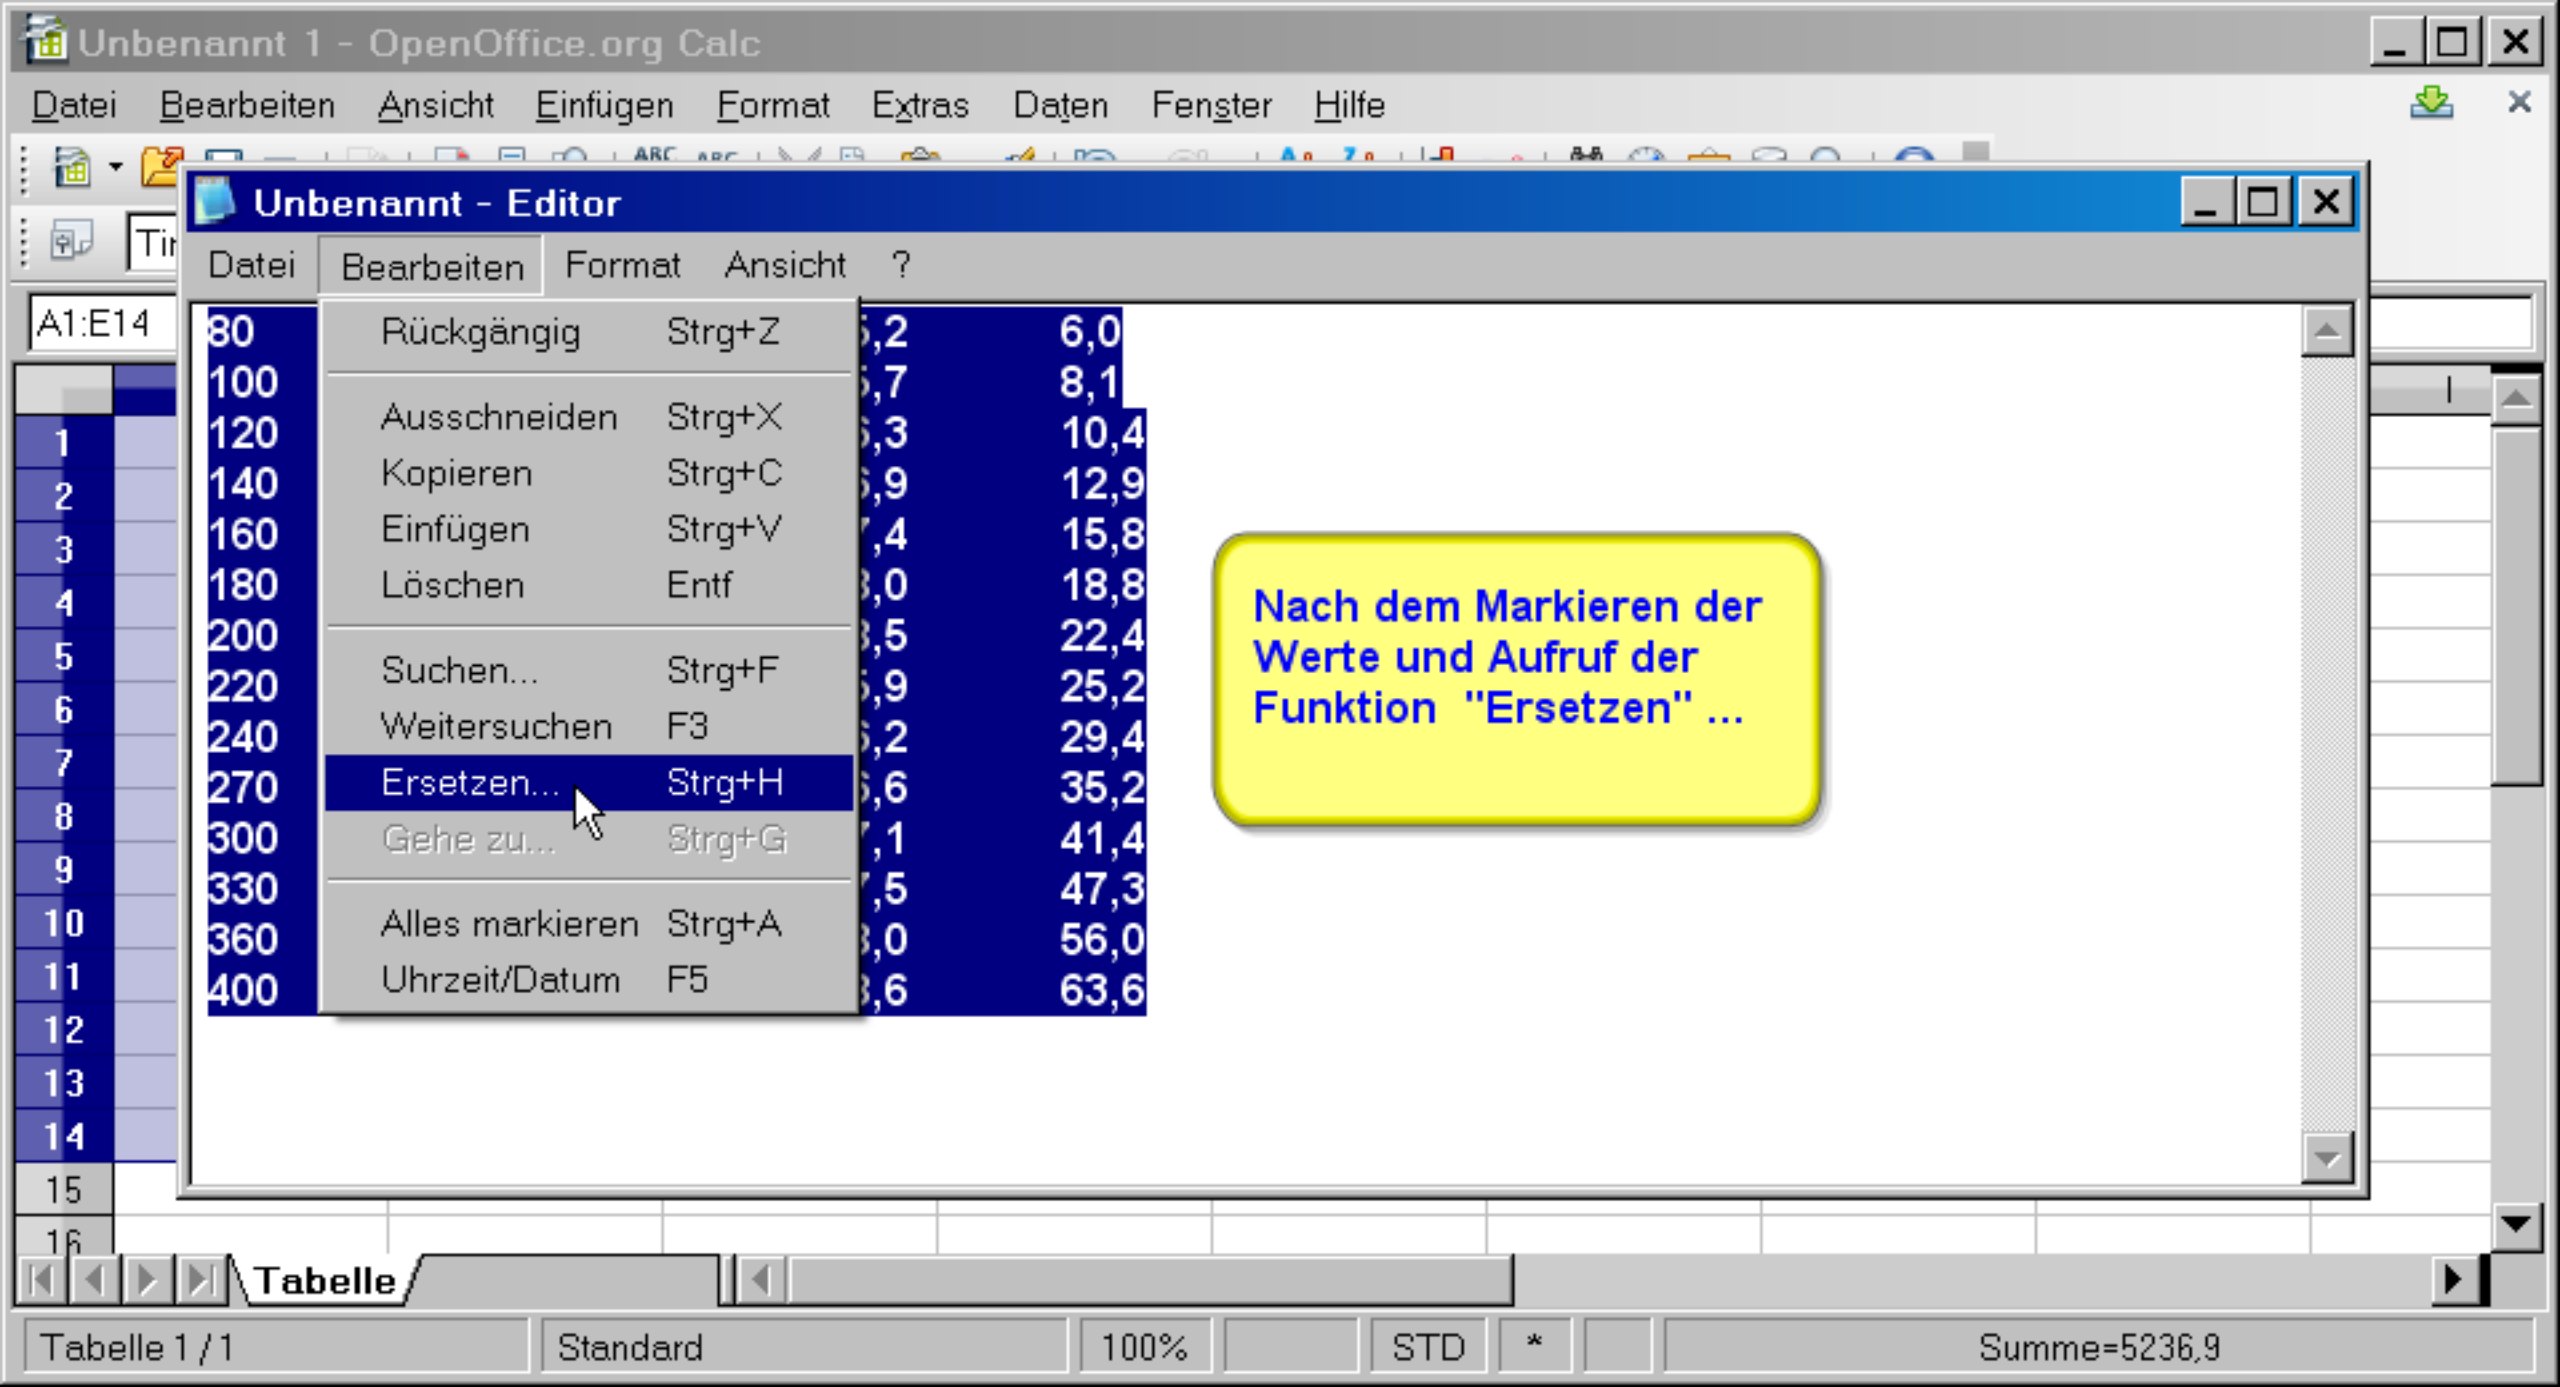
Unbenannt 1 - OpenOffice.org Calc

Datei Bearbeiten Ansicht Einfügen Format Extras Daten Fenster Hilfe

Unbenannt - Editor

Datei Bearbeiten Format Ansicht ?

A1:E14

Tir

| | | |
|---|---|---|
| 80 | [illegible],2 | 6,0 |
| 100 | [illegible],7 | 8,1 |
| 120 | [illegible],3 | 10,4 |
| 140 | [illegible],9 | 12,9 |
| 160 | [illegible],4 | 15,8 |
| 180 | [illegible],0 | 18,8 |
| 200 | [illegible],5 | 22,4 |
| 220 | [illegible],9 | 25,2 |
| 240 | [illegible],2 | 29,4 |
| 270 | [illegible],6 | 35,2 |
| 300 | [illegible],1 | 41,4 |
| 330 | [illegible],5 | 47,3 |
| 360 | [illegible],0 | 56,0 |
| 400 | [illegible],6 | 63,6 |

Rückgängig Strg+Z
Ausschneiden Strg+X
Kopieren Strg+C
Einfügen Strg+V
Löschen Entf
Suchen... Strg+F
Weitersuchen F3
Ersetzen... Strg+H
Gehe zu... Strg+G
Alles markieren Strg+A
Uhrzeit/Datum F5

Nach dem Markieren der Werte und Aufruf der Funktion "Ersetzen" ...

1 2 3 4 5 6 7 8 9 10 11 12 13 14 15 16

Tabelle

Tabelle 1 / 1 Standard 100% STD * Summe=5236,9